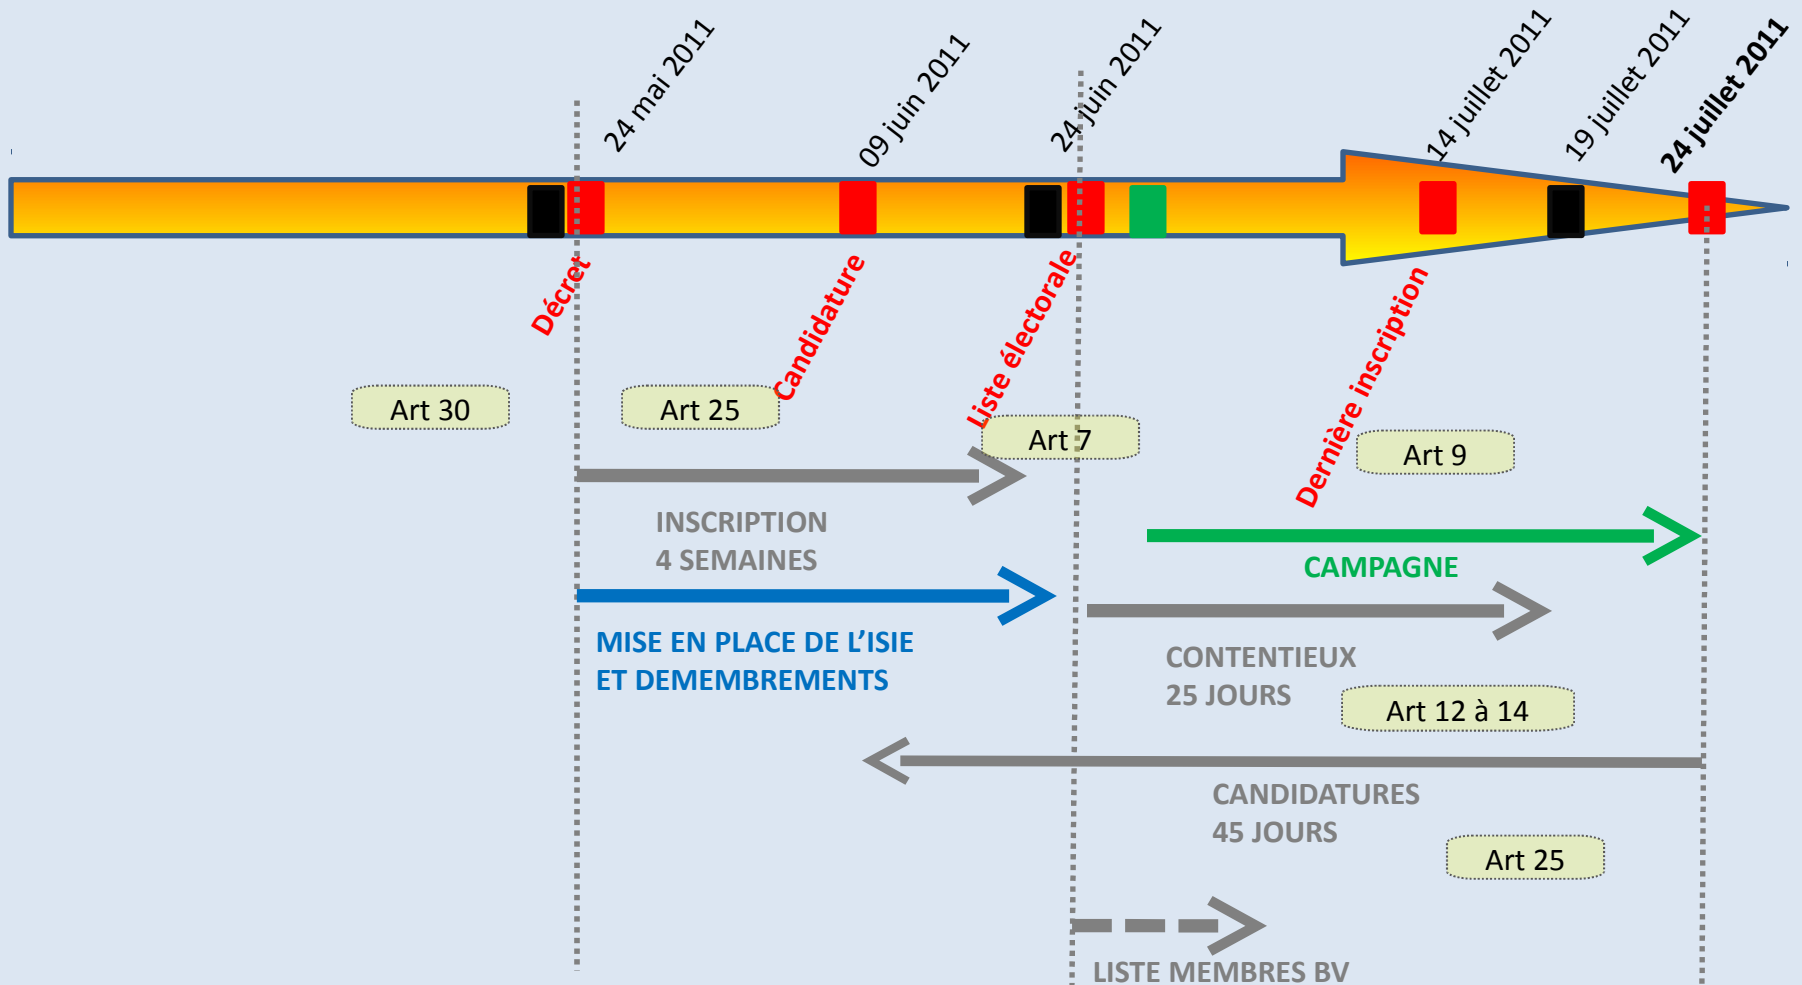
24 mai 2011
09 juin 2011
24 juin 2011
14 juillet 2011
19 juillet 2011
24 juillet 2011

Décret
Candidature
Liste électorale
Dernière inscription

Art 30
Art 25
Art 7
Art 9

INSCRIPTION
4 SEMAINES

CAMPAGNE

MISE EN PLACE DE L'ISIE
ET DEMEMBREMENTS

CONTENTIEUX
25 JOURS

Art 12 à 14

CANDIDATURES
45 JOURS

Art 25

LISTE MEMBRES BV